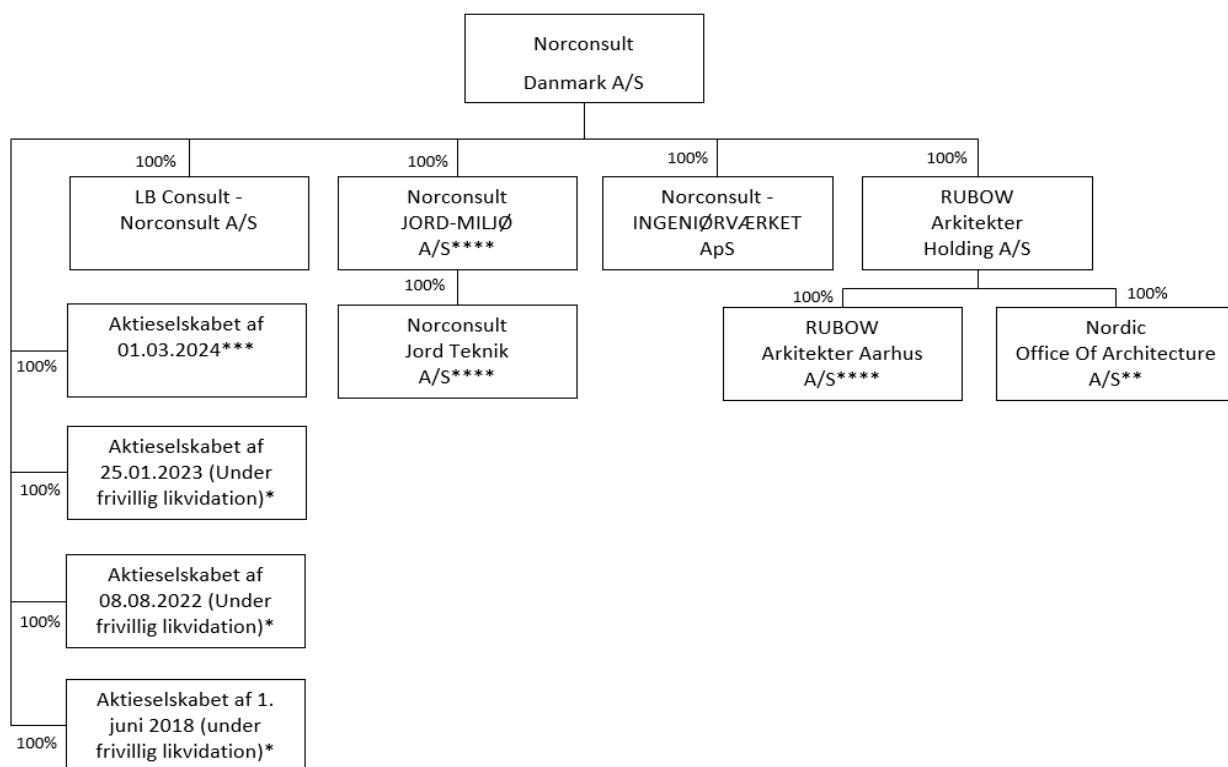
Norconsult
Danmark A/S

100%
LB Consult - Norconsult A/S

100%
Norconsult JORD-MILJØ A/S****

100%
Norconsult - INGENIØRVÆRKET ApS

100%
RUBOW Arkitekter Holding A/S

100%
Norconsult Jord Teknik A/S****

100%
RUBOW Arkitekter Aarhus A/S****

100%
Nordic Office Of Architecture A/S**

100%
Aktieselskabet af 01.03.2024***

100%
Aktieselskabet af 25.01.2023 (Under frivillig likvidation)*

100%
Aktieselskabet af 08.08.2022 (Under frivillig likvidation)*

100%
Aktieselskabet af 1. juni 2018 (under frivillig likvidation)*